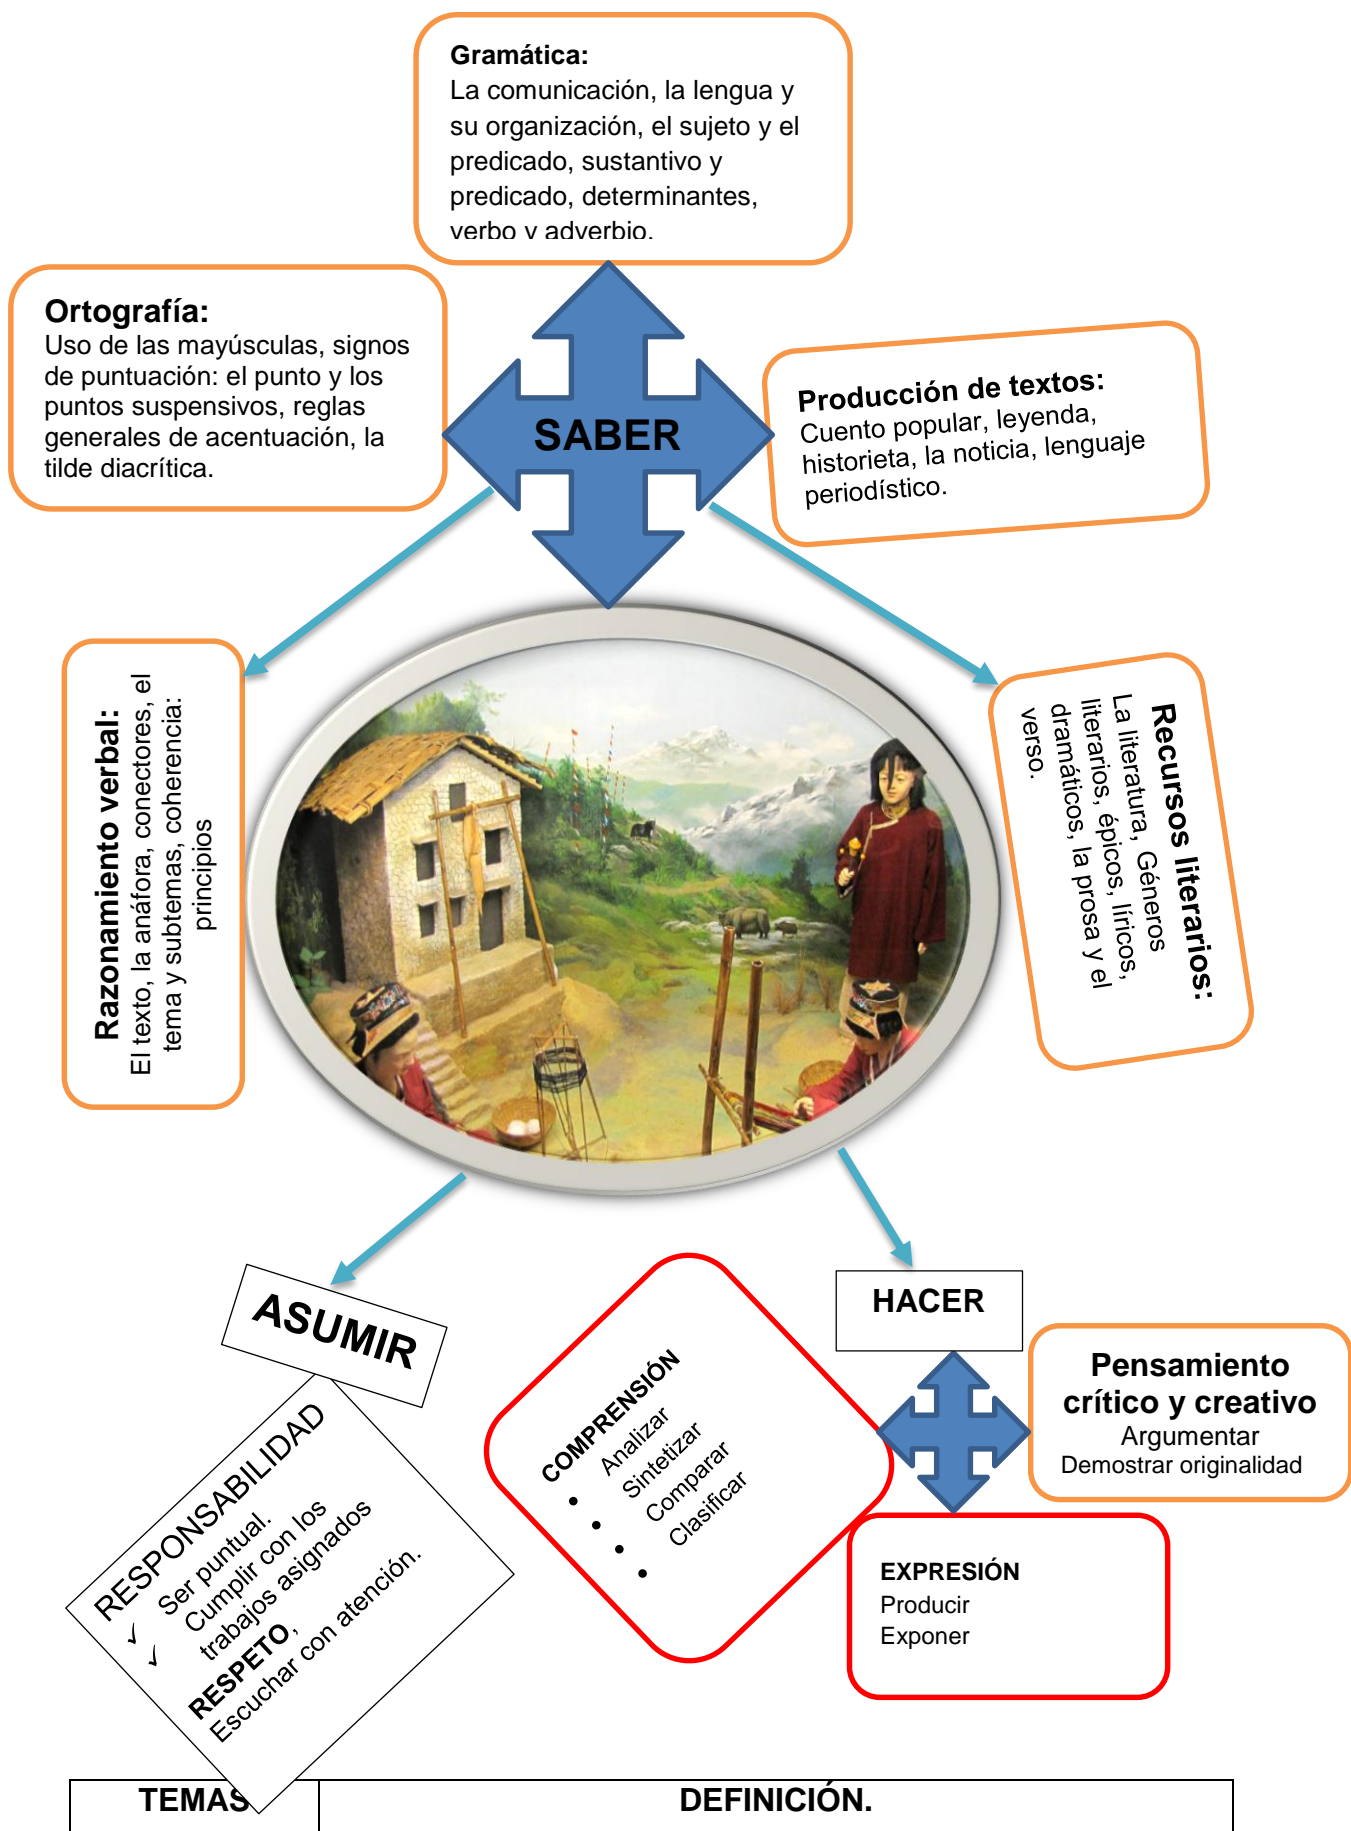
Gramática:
La comunicación, la lengua y su organización, el sujeto y el predicado, sustantivo y predicado, determinantes, verbo y adverbio.

Ortografía:
Uso de las mayúsculas, signos de puntuación: el punto y los puntos suspensivos, reglas generales de acentuación, la tilde diacrítica.

SABER

Producción de textos:
Cuento popular, leyenda, historieta, la noticia, lenguaje periodístico.

Razonamiento verbal:
El texto, la anáfora, conectores, el tema y subtemas, coherencia: principios

Recursos literarios:
La literatura, Géneros literarios, épicos, líricos, dramáticos, la prosa y el verso.

ASUMIR

RESPONSABILIDAD
✓ Ser puntual.
✓ Cumplir con los trabajos asignados
RESPETO,
Escuchar con atención.

COMPRENSIÓN
• Analizar
• Sintetizar
• Comparar
• Clasificar

HACER

Pensamiento crítico y creativo
Argumentar
Demostrar originalidad

EXPRESIÓN
Producir
Exponer

| TEMAS | DEFINICIÓN. |
|---|---|